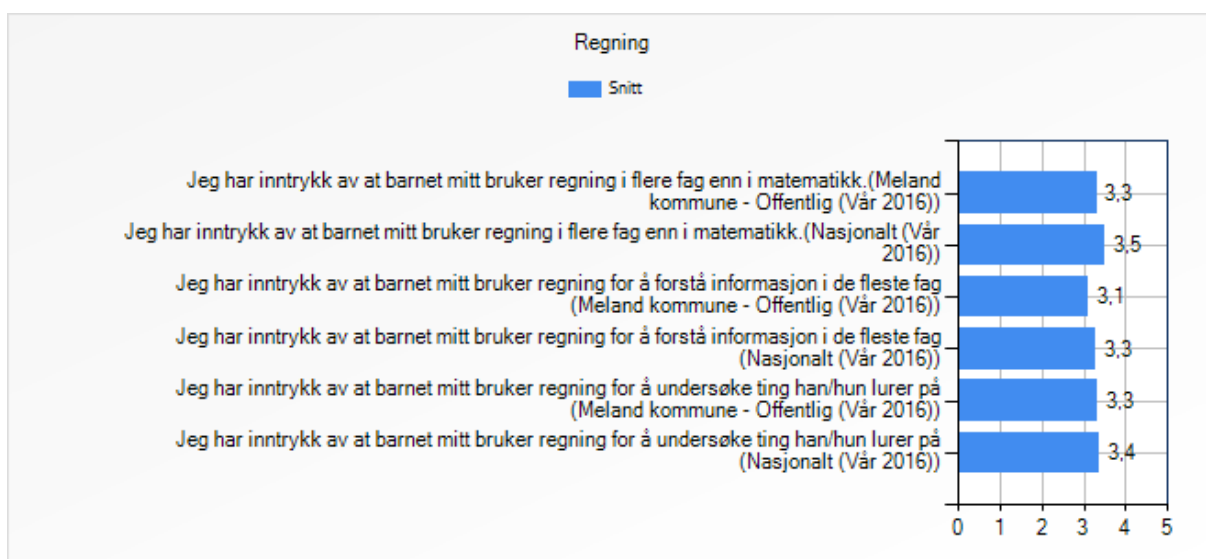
Regning

Snitt

Jeg har inntrykk av at barnet mitt bruker regning i flere fag enn i matematikk.(Meland kommune - Offentlig (Vår 2016)) 3,3

Jeg har inntrykk av at barnet mitt bruker regning i flere fag enn i matematikk.(Nasjonalt (Vår 2016)) 3,5

Jeg har inntrykk av at barnet mitt bruker regning for å forstå informasjon i de fleste fag (Meland kommune - Offentlig (Vår 2016)) 3,1

Jeg har inntrykk av at barnet mitt bruker regning for å forstå informasjon i de fleste fag (Nasjonalt (Vår 2016)) 3,3

Jeg har inntrykk av at barnet mitt bruker regning for å undersøke ting han/hun lurer på (Meland kommune - Offentlig (Vår 2016)) 3,3

Jeg har inntrykk av at barnet mitt bruker regning for å undersøke ting han/hun lurer på (Nasjonalt (Vår 2016)) 3,4

0 1 2 3 4 5